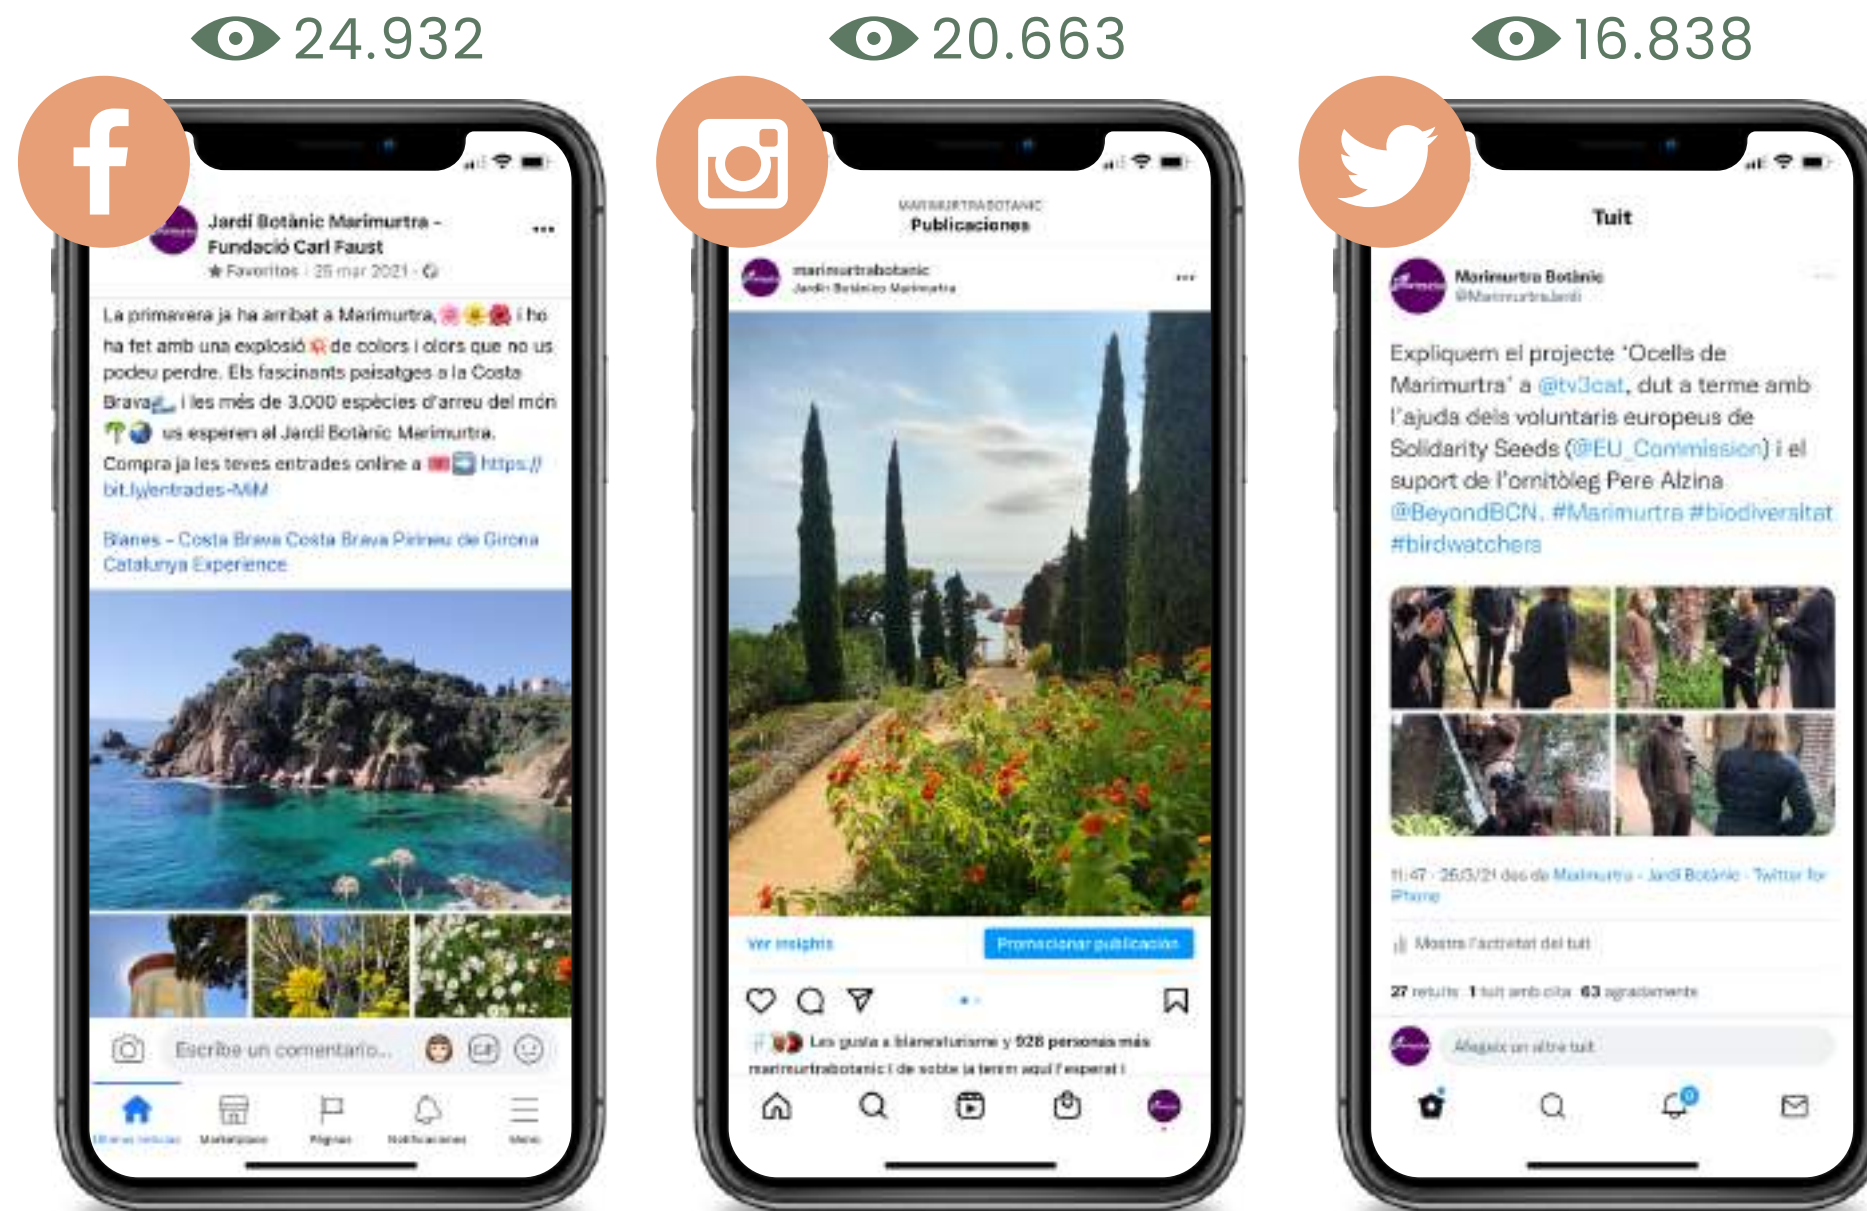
24.932

Jardí Botànic Marimurtra - Fundació Carl Faust
Favoritos · 25 mar 2021

La primavera ja ha arribat a Marimurtra, i ho ha fet amb una explosió de colors i olors que no us podeu perdre. Els fascinants paisatges a la Costa Brava, i les més de 3.000 espècies d'arreu del món us esperen al Jardí Botànic Marimurtra.
Compra ja les teves entrades online a https://bit.ly/entrades-MiM

Blanes - Costa Brava Costa Brava Pirineu de Girona Catalunya Experience

Escribe un comentario...

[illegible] Marketplace Páginas Notificaciones Menú

20.663

MARIMURTRABOTANIC
Publicaciones

marimurtrabotanic
Jardín Botánico Marimurtra

Ver insights
Promocionar publicación

Les gusta a blanesturisme y 928 personas más
marimurtrabotanic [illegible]

16.838

Tuit

Marimurtra Botànic
@Marimurtrajardi

Expliquem el projecte 'Ocells de Marimurtra' a @tv3cat, dut a terme amb l'ajuda dels voluntaris europeus de Solidarity Seeds (@EU_Commission) i el suport de l'ornitòleg Pere Alzina @BeyondBCN. #Marimurtra #biodiversitat #birdwatchers

11:47 · 25/3/21 des de Marimurtra - Jardí Botànic · Twitter for iPhone

Mostra l'activitat del tuit

27 retuits 1 tuit amb cita 63 agraïments

Afegeix un altre tuit